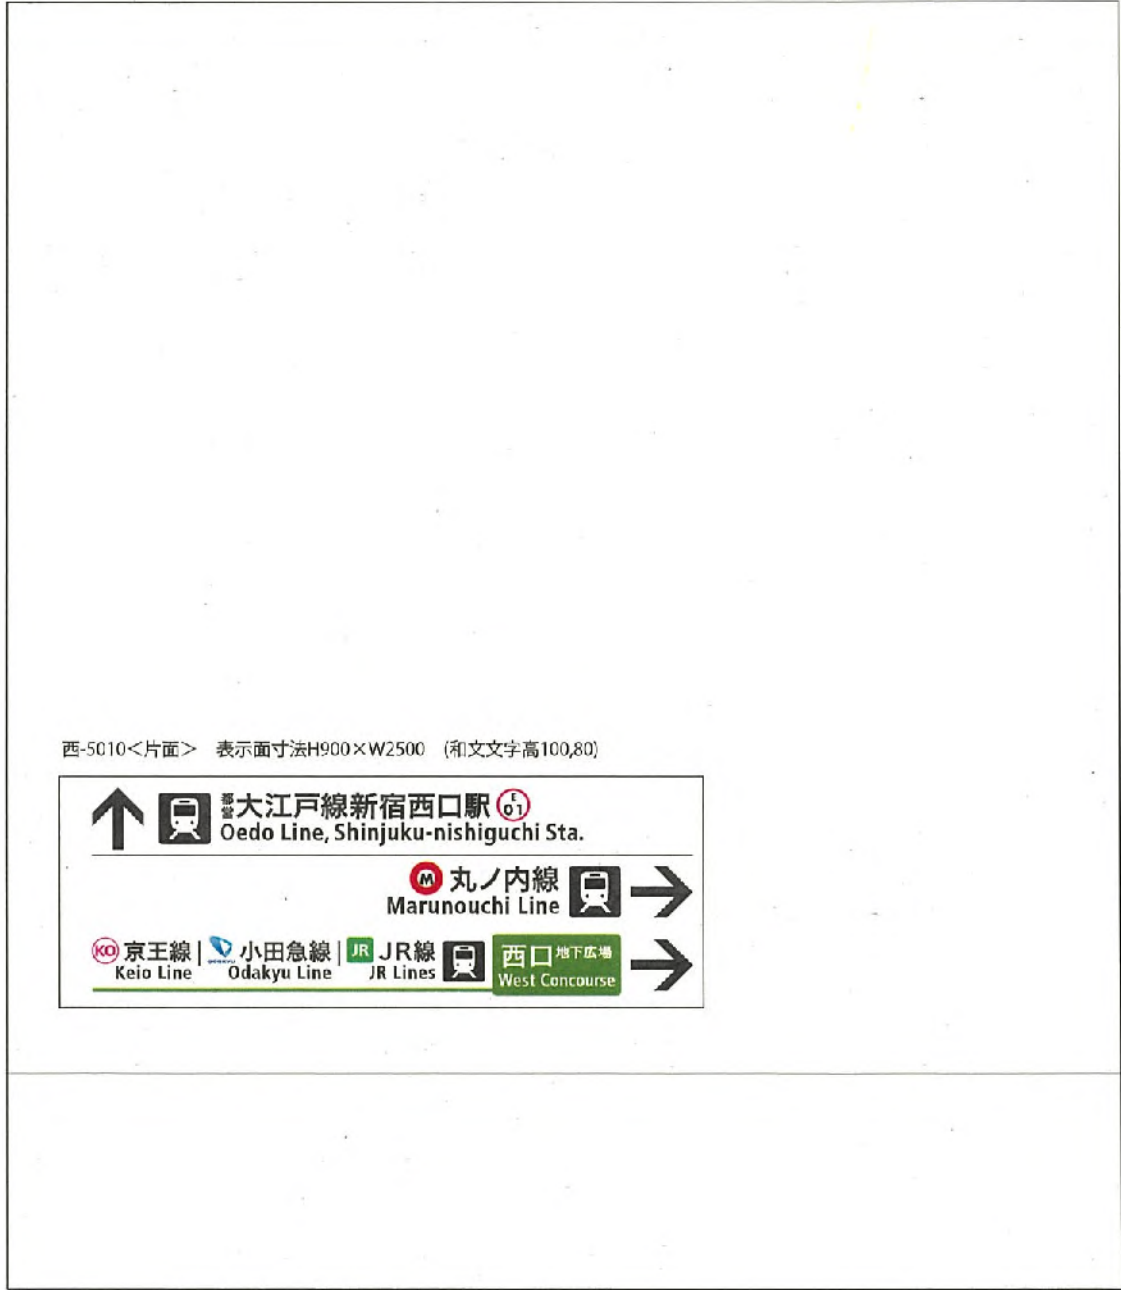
西-5010<片面>　表示面寸法H900×W2500　(和文文字高100,80)

都営大江戸線新宿西口駅 E 01
Oedo Line, Shinjuku-nishiguchi Sta.

M 丸ノ内線
Marunouchi Line

KO 京王線 | 小田急線 | JR JR線
Keio Line　Odakyu Line　JR Lines

西口 地下広場
West Concourse